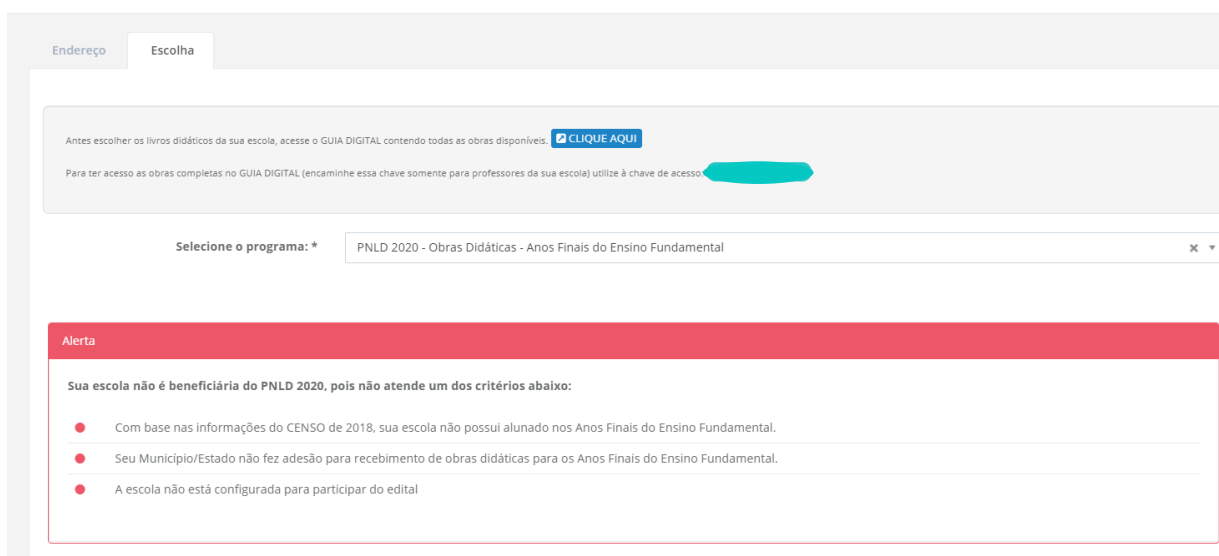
Endereço

Escolha

Antes escolher os livros didáticos da sua escola, acesse o GUIA DIGITAL contendo todas as obras disponíveis. CLIQUE AQUI

Para ter acesso as obras completas no GUIA DIGITAL (encaminhe essa chave somente para professores da sua escola) utilize à chave de acesso: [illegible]

Selecione o programa: *

PNLD 2020 - Obras Didáticas - Anos Finais do Ensino Fundamental

Alerta

Sua escola não é beneficiária do PNLD 2020, pois não atende um dos critérios abaixo:

- Com base nas informações do CENSO de 2018, sua escola não possui alunado nos Anos Finais do Ensino Fundamental.
- Seu Município/Estado não fez adesão para recebimento de obras didáticas para os Anos Finais do Ensino Fundamental.
- A escola não está configurada para participar do edital